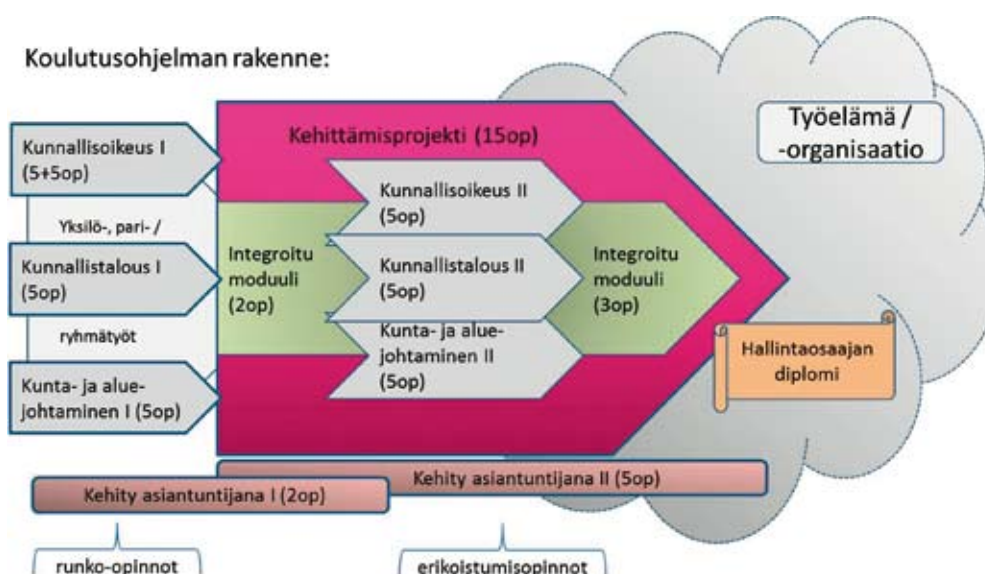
Koulutusohjelman rakenne:

Kunnallisoikeus I (5+5op)

Yksilö-, pari- /

Kunnallistalous I (5op)

ryhmätyöt

Kunta- ja aluejohtaminen I (5op)

Kehittämisprojekti (15op)

Integroitu moduuli (2op)

Kunnallisoikeus II (5op)

Kunnallistalous II (5op)

Kunta- ja aluejohtaminen II (5op)

Integroitu moduuli (3op)

Työelämä / -organisaatio

Hallintaosaajan diplomi

Kehity asiantuntijana II (5op)

Kehity asiantuntijana I (2op)

runko-opinnot

erikoistumisopinnot